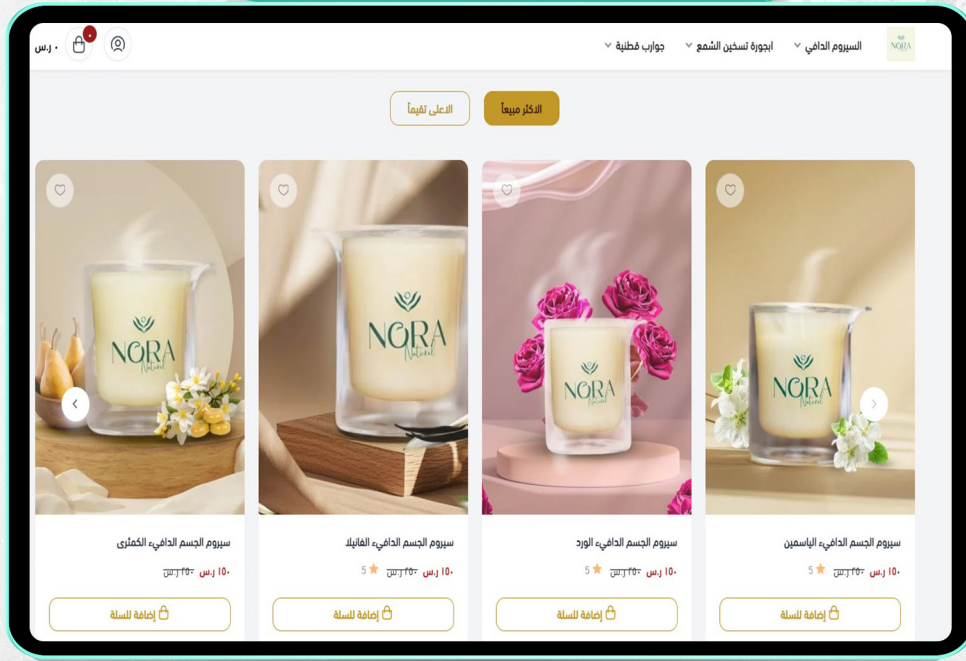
NORA

السيروم الدافي
ابجورة تسخين الشمع
جوارب قطنية

٠ ر.س
٠

الاكثر مبيعاً
الاعلى تقيماً

NORA Natural
NORA Natural
NORA Natural
NORA Natural

سيروم الجسم الدافيء الياسمين
١٥٠ ر.س ٢٥٠ ر.س 5
إضافة للسلة

سيروم الجسم الدافيء الورد
١٥٠ ر.س ٢٥٠ ر.س 5
إضافة للسلة

سيروم الجسم الدافيء الفانيلا
١٥٠ ر.س ٢٥٠ ر.س 5
إضافة للسلة

سيروم الجسم الدافيء الكمثرى
١٥٠ ر.س ٢٥٠ ر.س
إضافة للسلة